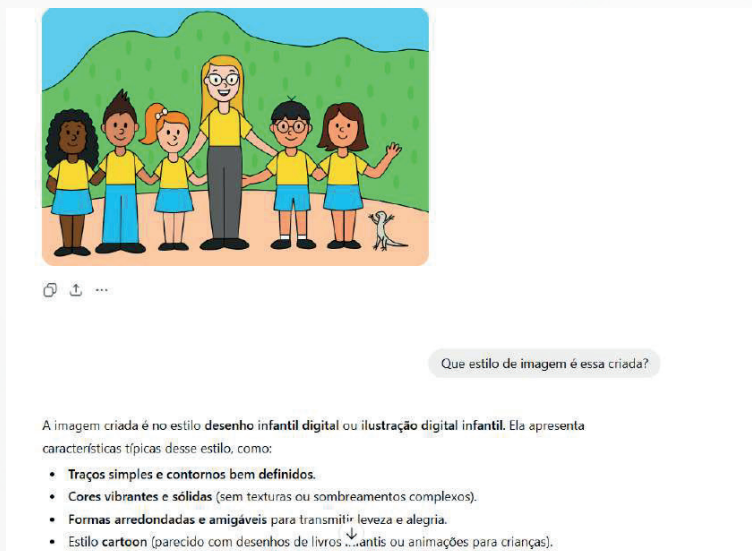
Que estilo de imagem é essa criada?

A imagem criada é no estilo **desenho infantil digital** ou **ilustração digital infantil**. Ela apresenta características típicas desse estilo, como:

- **Traços simples e contornos bem definidos.**
- **Cores vibrantes e sólidas** (sem texturas ou sombreamentos complexos).
- **Formas arredondadas e amigáveis** para transmitir leveza e alegria.
- Estilo **cartoon** (parecido com desenhos de livros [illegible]antis ou animações para crianças).